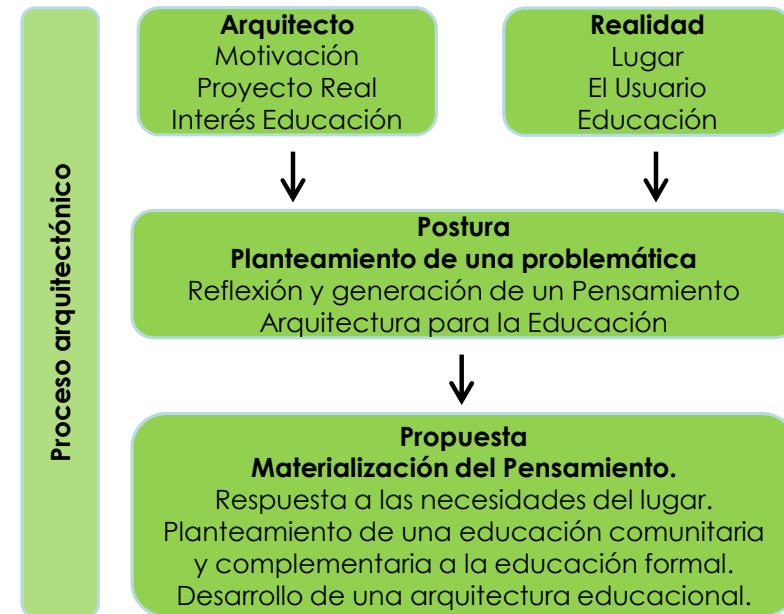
Proceso arquitectónico

Arquitecto
Motivación
Proyecto Real
Interés Educación

Realidad
Lugar
El Usuario
Educación

Postura
Planteamiento de una problemática
Reflexión y generación de un Pensamiento
Arquitectura para la Educación

Propuesta
Materialización del Pensamiento.
Respuesta a las necesidades del lugar.
Planteamiento de una educación comunitaria y complementaria a la educación formal.
Desarrollo de una arquitectura educacional.